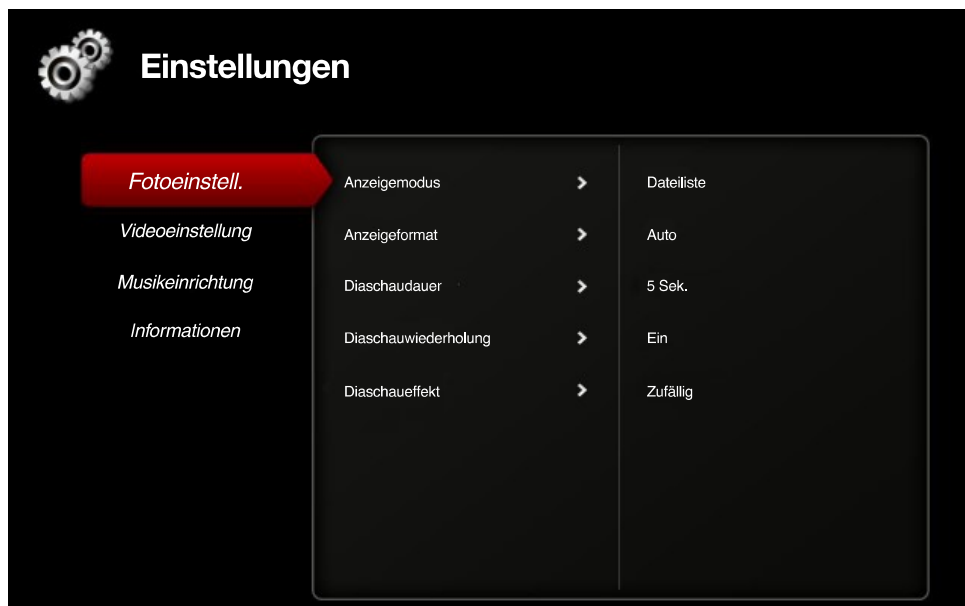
Einstellungen

Fotoeinstell.
Videoeinstellung
Musikeinrichtung
Informationen

| Anzeigemodus | Dateiliste |
|---|---|
| Anzeigeformat | Auto |
| Diaschaudauer | 5 Sek. |
| Diaschauwiederholung | Ein |
| Diaschaueffekt | Zufällig |